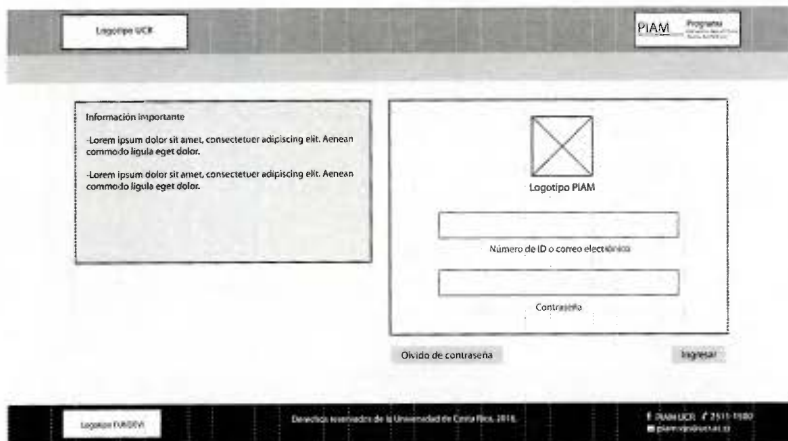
Logotipo UCR

PIAM Programa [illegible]

Información importante

-Lorem ipsum dolor sit amet, consectetuer adipiscing elit. Aenean commodo ligula eget dolor.

-Lorem ipsum dolor sit amet, consectetuer adipiscing elit. Aenean commodo ligula eget dolor.

Logotipo PIAM

Número de ID o correo electrónico

Contraseña

Olvido de contraseña

Ingresar

Logotipo FUNDEVI

Derechos reservados de la Universidad de Costa Rica, 2016.

PIAM UCR 2511-1980
piam.vas@ucr.ac.cr